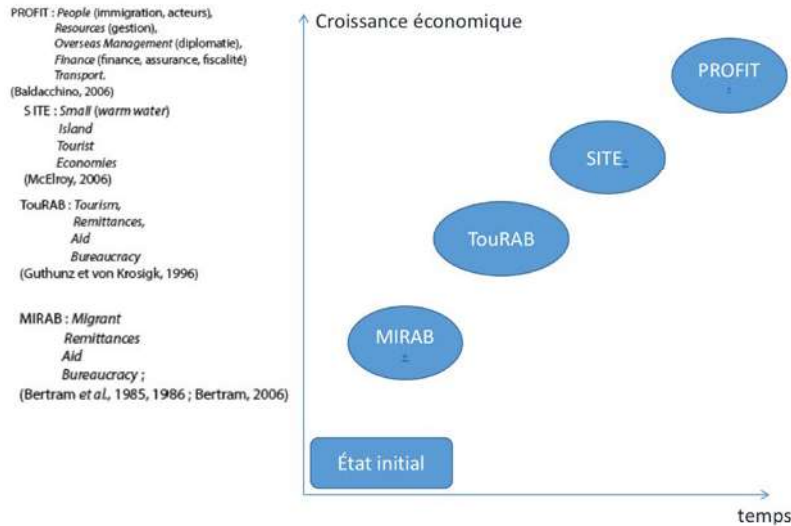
PROFIT : People (immigration, acteurs),
Resources (gestion),
Overseas Management (diplomatie),
Finance (finance, assurance, fiscalité)
Transport.
(Baldacchino, 2006)

SITE : Small (warm water)
Island
Tourist
Economies
(McElroy, 2006)

TouRAB : Tourism,
Remittances,
Aid
Bureaucracy
(Guthunz et von Krosigk, 1996)

MIRAB : Migrant
Remittances
Aid
Bureaucracy ;
(Bertram et al., 1985, 1986 ; Bertram, 2006)

Croissance économique

PROFIT

SITE

TouRAB

MIRAB

État initial

temps